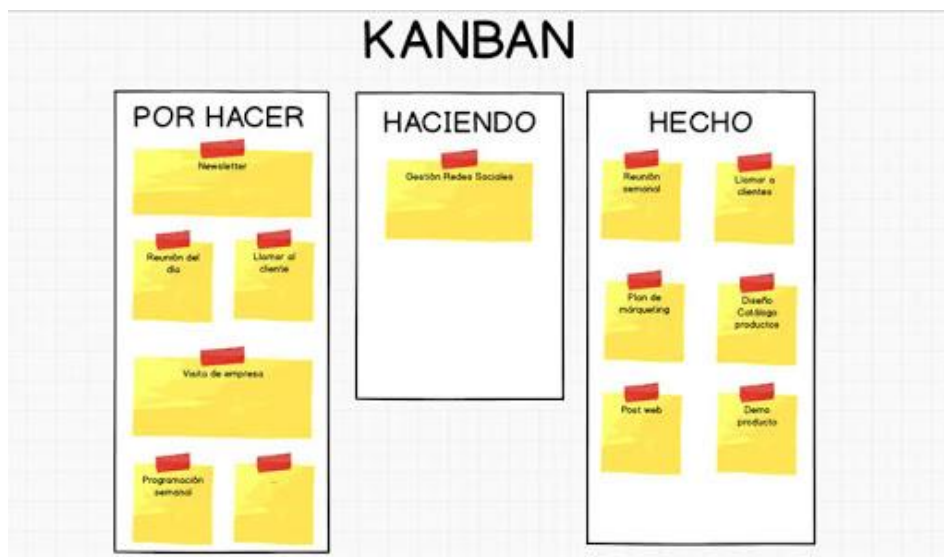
KANBAN

POR HACER

Newsletter

Reunión del día

Llamar al cliente

Visita de empresa

Programación semanal

...

HACIENDO

Gestión Redes Sociales

HECHO

Reunión semanal

Llamar a clientes

Plan de márqueting

Diseño Catálogo productos

Post web

Demo producto